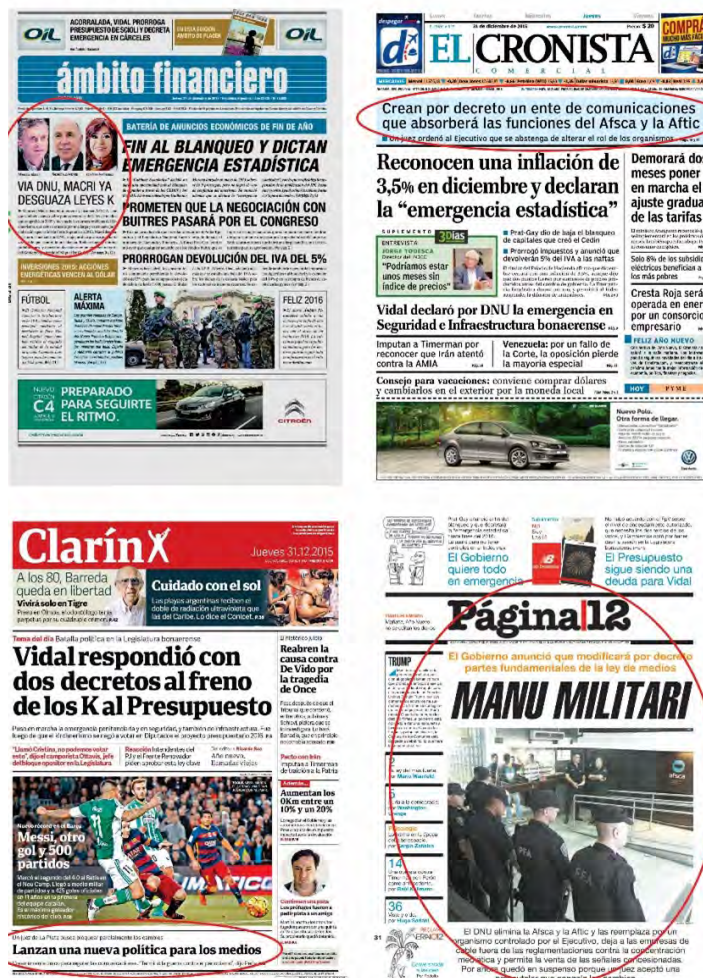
OIL
ACORRALADA, VIDAL PRORROGA PRESUPUESTO DE SCIOLI Y DECRETA EMERGENCIA EN CÁRCELES
OIL
ámbito financiero
BATERÍA DE ANUNCIOS ECONÓMICOS DE FIN DE AÑO
FIN AL BLANQUEO Y DICTAN EMERGENCIA ESTADÍSTICA
VIA DNU, MACRI YA DESGUAZA LEYES K
PROMETEN QUE LA NEGOCIACIÓN CON BUITRES PASARÁ POR EL CONGRESO
PRORROGAN DEVOLUCIÓN DEL IVA DEL 5%
INVERSIONES 2015: ACCIONES ENERGÉTICAS VENCEN AL DÓLAR
FÚTBOL
ALERTA MÁXIMA
FELIZ 2016
NUEVO CITROËN C4 PREPARADO PARA SEGUIRTE EL RITMO.
CITROËN

EL CRONISTA
COMERCIAL
31 de diciembre de 2015
Jueves
Precio $ 20
Crean por decreto un ente de comunicaciones que absorberá las funciones del Afsca y la Aftic
Un juez ordenó al Ejecutivo que se abstenga de alterar el rol de los organismos
Reconocen una inflación de 3,5% en diciembre y declaran la "emergencia estadística"
ENTREVISTA
JORGE TODESCA
"Podríamos estar unos meses sin índice de precios"
Prat-Gay dio de baja el blanqueo de capitales que creó el Cedin
Prorrogó impuestos y anunció que devolverán 5% del IVA a las naftas
Demorará dos meses poner en marcha el ajuste gradual de las tarifas
Solo 8% de los subsidios eléctricos benefician a los más pobres
Cresta Roja será operada en enero por un consorcio empresario
Vidal declaró por DNU la emergencia en Seguridad e Infraestructura bonaerense
Imputan a Timerman por reconocer que Irán atentó contra la AMIA
Venezuela: por un fallo de la Corte, la oposición pierde la mayoría especial
Consejo para vacaciones: conviene comprar dólares y cambiarlos en el exterior por la moneda local
FELIZ AÑO NUEVO
HOY
PYME
Nuevo Polo. Otra forma de llegar.

Clarín
Jueves 31.12.2015
A los 80, Barreda queda en libertad
Vivirá solo en Tigre
Cuidado con el sol
Tema del día Batalla política en la Legislatura bonaerense
Vidal respondió con dos decretos al freno de los K al Presupuesto
Reabren la causa contra De Vido por la tragedia de Once
Messi, otro gol y 500 partidos
Aumentan los 0Km entre un 10% y un 20%
Lanzan una nueva política para los medios

El Gobierno quiere todo en emergencia
El Presupuesto sigue siendo una deuda para Vidal
Página|12
El Gobierno anunció que modificará por decreto partes fundamentales de la ley de medios
MANU MILITARI
TRUMP
14
36
El DNU elimina la Afsca y la Aftic y las reemplaza por un organismo controlado por el Ejecutivo, deja a las empresas de cable fuera de las reglamentaciones contra la concentración mediática y permite la venta de las señales concesionadas. Por ahora quedó en suspenso porque un juez aceptó una